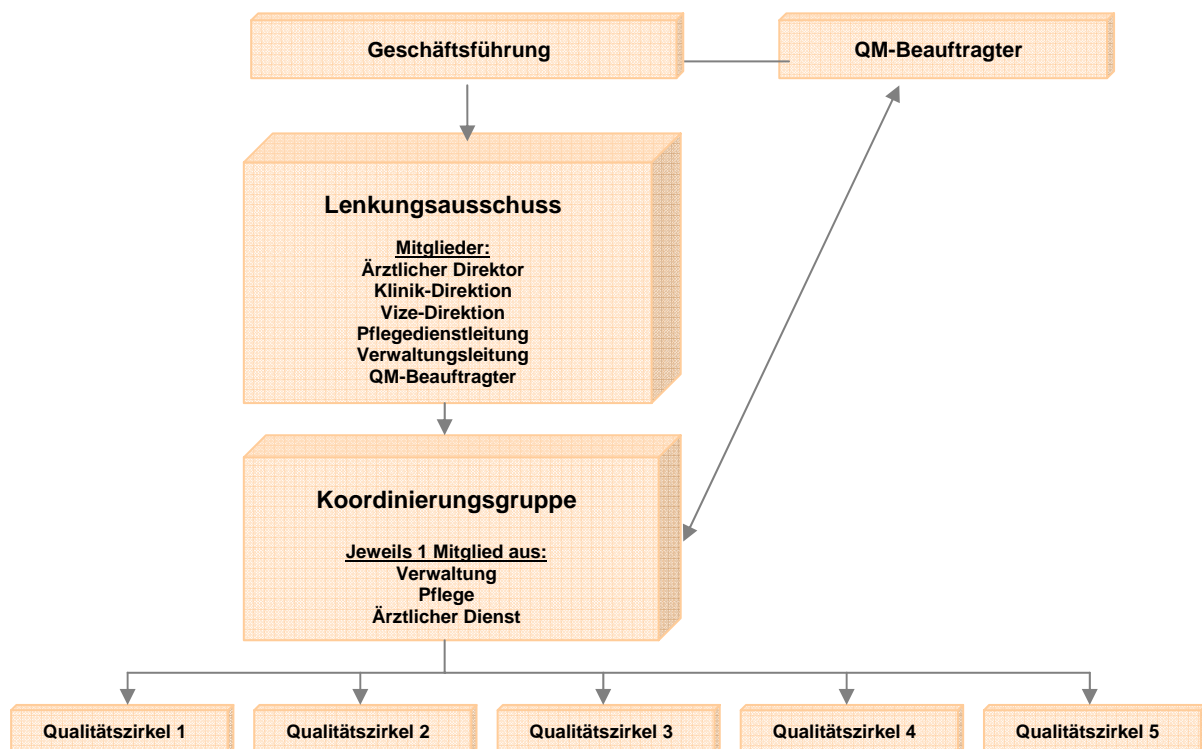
Geschäftsführung

QM-Beauftragter

Lenkungsausschuss

Mitglieder:
Ärztlicher Direktor
Klinik-Direktion
Vize-Direktion
Pflegedienstleitung
Verwaltungsleitung
QM-Beauftragter

Koordinierungsgruppe

Jeweils 1 Mitglied aus:
Verwaltung
Pflege
Ärztlicher Dienst

Qualitätszirkel 1

Qualitätszirkel 2

Qualitätszirkel 3

Qualitätszirkel 4

Qualitätszirkel 5